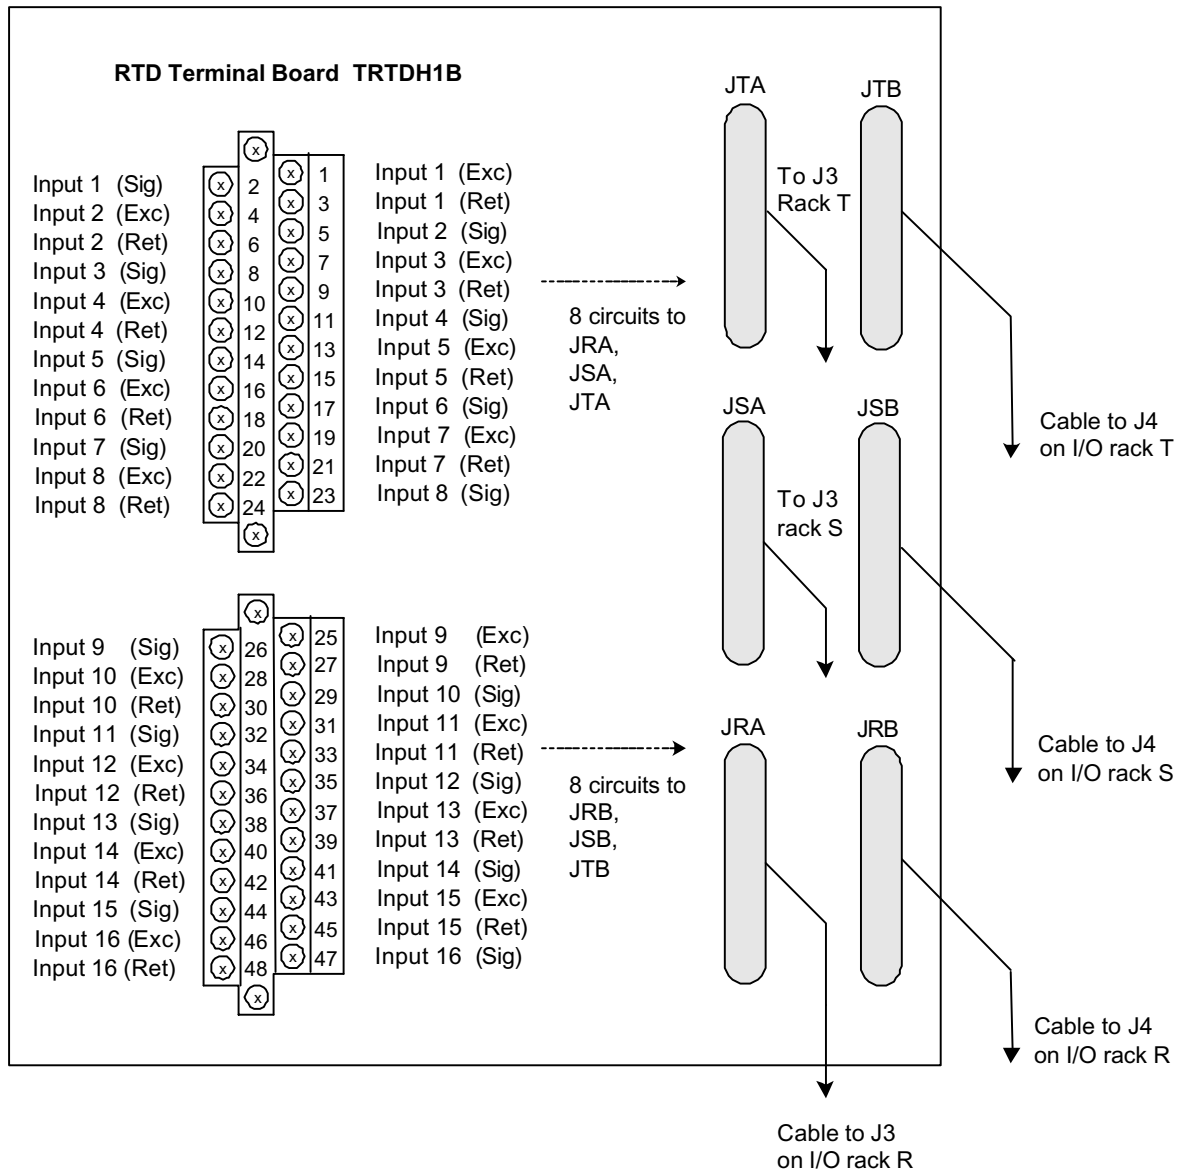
RTD Terminal Board TRTDH1B

Input 1 (Sig)
Input 2 (Exc)
Input 2 (Ret)
Input 3 (Sig)
Input 4 (Exc)
Input 4 (Ret)
Input 5 (Sig)
Input 6 (Exc)
Input 6 (Ret)
Input 7 (Sig)
Input 8 (Exc)
Input 8 (Ret)

2
4
6
8
10
12
14
16
18
20
22
24

1
3
5
7
9
11
13
15
17
19
21
23

Input 1 (Exc)
Input 1 (Ret)
Input 2 (Sig)
Input 3 (Exc)
Input 3 (Ret)
Input 4 (Sig)
Input 5 (Exc)
Input 5 (Ret)
Input 6 (Sig)
Input 7 (Exc)
Input 7 (Ret)
Input 8 (Sig)

8 circuits to JRA, JSA, JTA

JTA
JTB
To J3 Rack T

JSA
JSB
To J3 rack S

Cable to J4 on I/O rack T

Input 9 (Sig)
Input 10 (Exc)
Input 10 (Ret)
Input 11 (Sig)
Input 12 (Exc)
Input 12 (Ret)
Input 13 (Sig)
Input 14 (Exc)
Input 14 (Ret)
Input 15 (Sig)
Input 16 (Exc)
Input 16 (Ret)

26
28
30
32
34
36
38
40
42
44
46
48

25
27
29
31
33
35
37
39
41
43
45
47

Input 9 (Exc)
Input 9 (Ret)
Input 10 (Sig)
Input 11 (Exc)
Input 11 (Ret)
Input 12 (Sig)
Input 13 (Exc)
Input 13 (Ret)
Input 14 (Sig)
Input 15 (Exc)
Input 15 (Ret)
Input 16 (Sig)

8 circuits to JRB, JSB, JTB

JRA
JRB

Cable to J4 on I/O rack S

Cable to J4 on I/O rack R

Cable to J3 on I/O rack R